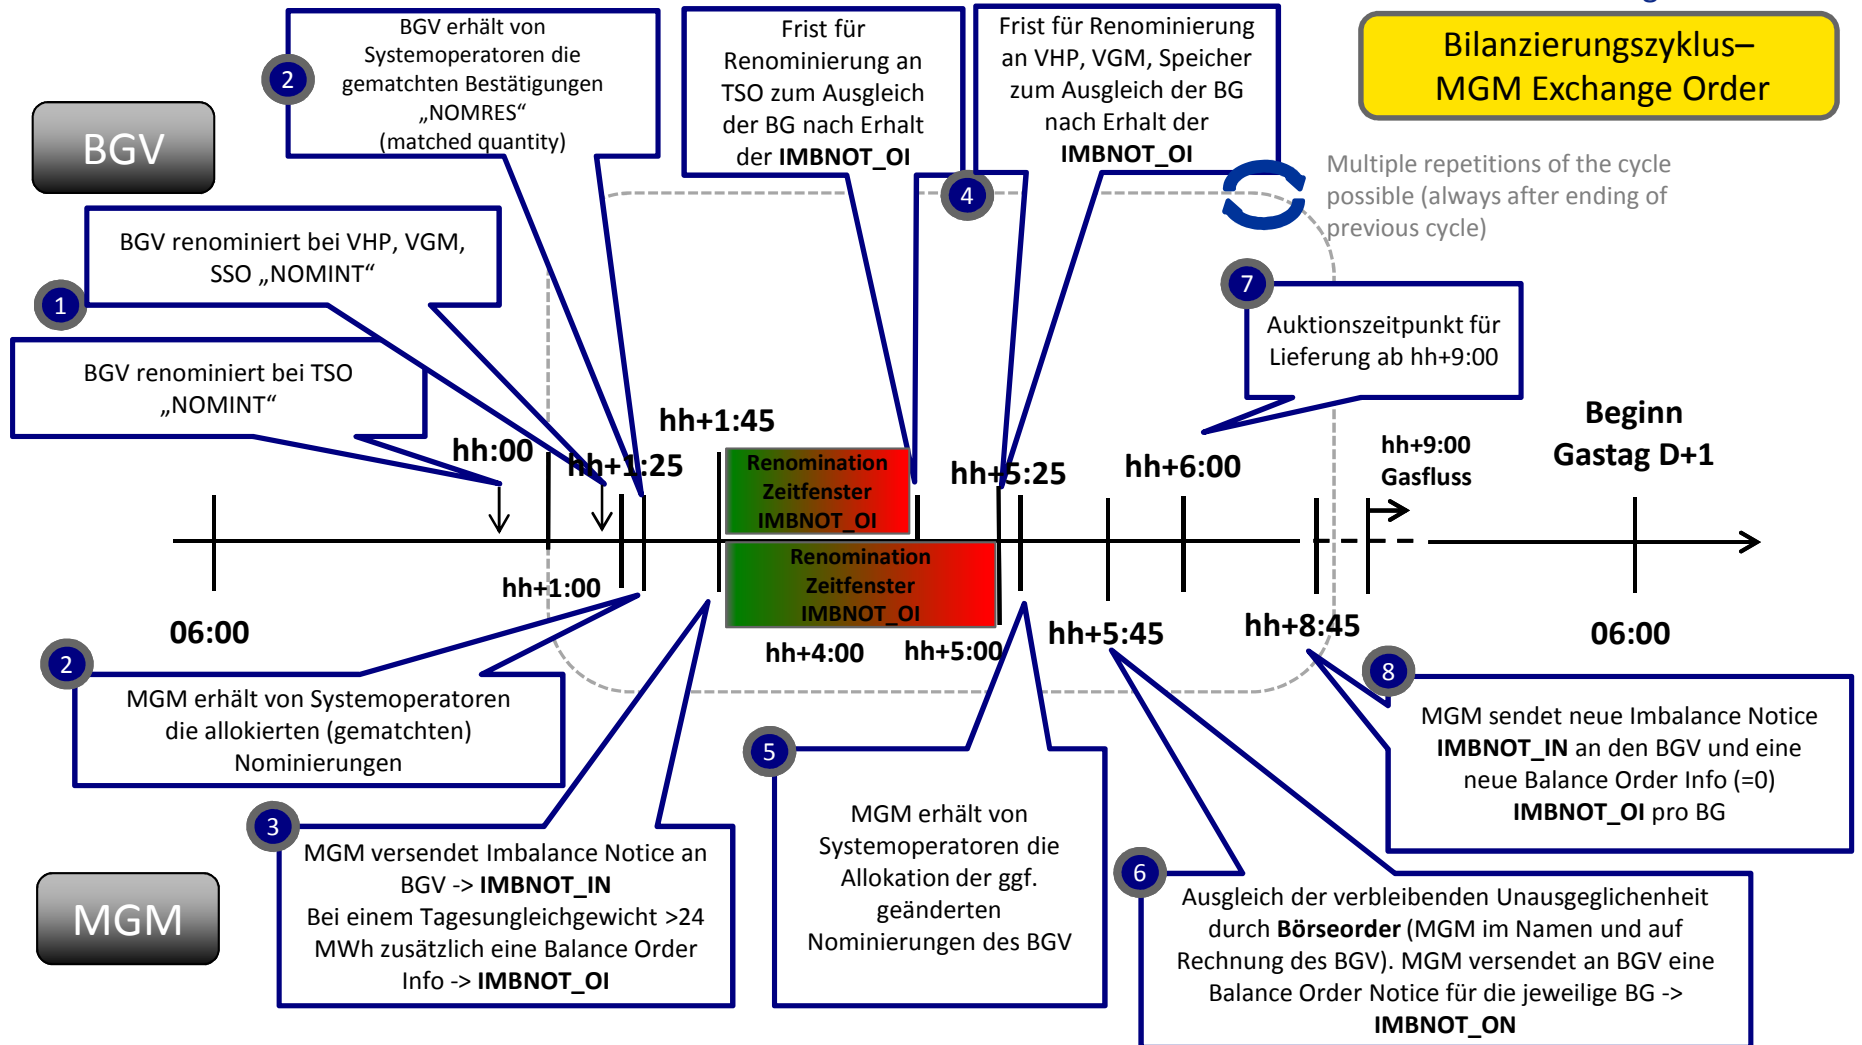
Bilanzierungszyklus– MGM Exchange Order

BGV

2 BGV erhält von Systemoperatoren die gematchten Bestätigungen „NOMRES“ (matched quantity)

Frist für Renominierung an TSO zum Ausgleich der BG nach Erhalt der **IMBNOT_OI**

4 Frist für Renominierung an VHP, VGM, Speicher zum Ausgleich der BG nach Erhalt der **IMBNOT_OI**

Multiple repetitions of the cycle possible (always after ending of previous cycle)

1 BGV renominiert bei VHP, VGM, SSO „NOMINT“

BGV renominiert bei TSO „NOMINT“

7 Auktionszeitpunkt für Lieferung ab hh+9:00

hh+1:45

hh:00

hh+1:25

Renomination Zeitfenster IMBNOT_OI

hh+5:25

hh+6:00

Beginn Gastag D+1

hh+9:00 Gasfluss

Renomination Zeitfenster IMBNOT_OI

hh+1:00

06:00

hh+4:00

hh+5:00

hh+5:45

hh+8:45

06:00

2 MGM erhält von Systemoperatoren die allokierten (gematchten) Nominierungen

8 MGM sendet neue Imbalance Notice **IMBNOT_IN** an den BGV und eine neue Balance Order Info (=0) **IMBNOT_OI** pro BG

5 MGM erhält von Systemoperatoren die Allokation der ggf. geänderten Nominierungen des BGV

3 MGM versendet Imbalance Notice an BGV -> **IMBNOT_IN** Bei einem Tagesungleichgewicht >24 MWh zusätzlich eine Balance Order Info -> **IMBNOT_OI**

MGM

6 Ausgleich der verbleibenden Unausgeglichenheit durch **Börseorder** (MGM im Namen und auf Rechnung des BGV). MGM versendet an BGV eine Balance Order Notice für die jeweilige BG -> **IMBNOT_ON**